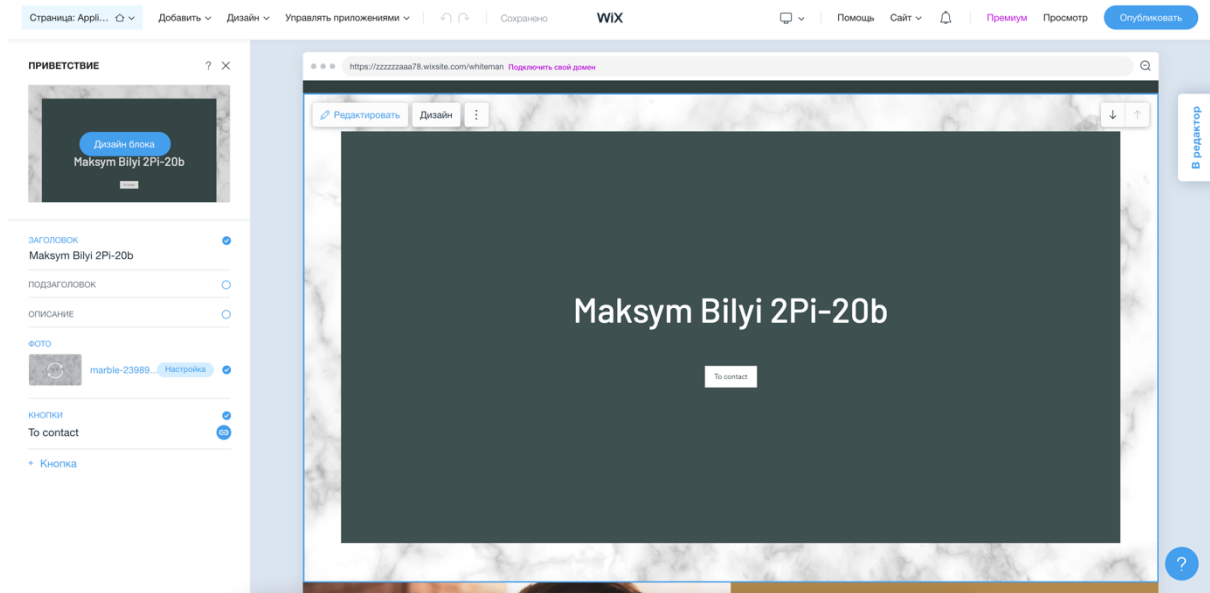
Страница: Appli... Добавить Дизайн Управлять приложениями Сохранено WiX Помощь Сайт Премиум Просмотр Опубликовать

ПРИВЕТСТВИЕ ? ×

Дизайн блока
Maksym Bilyi 2Pi-20b

ЗАГОЛОВОК
Maksym Bilyi 2Pi-20b

ПОДЗАГОЛОВОК

ОПИСАНИЕ

ФОТО
marble-23989... Настройка

КНОПКИ
To contact

+ Кнопка

https://zzzzzzaaa78.wixsite.com/whiteman Подключить свой домен

Редактировать Дизайн

Maksym Bilyi 2Pi-20b

To contact

В редактор

?